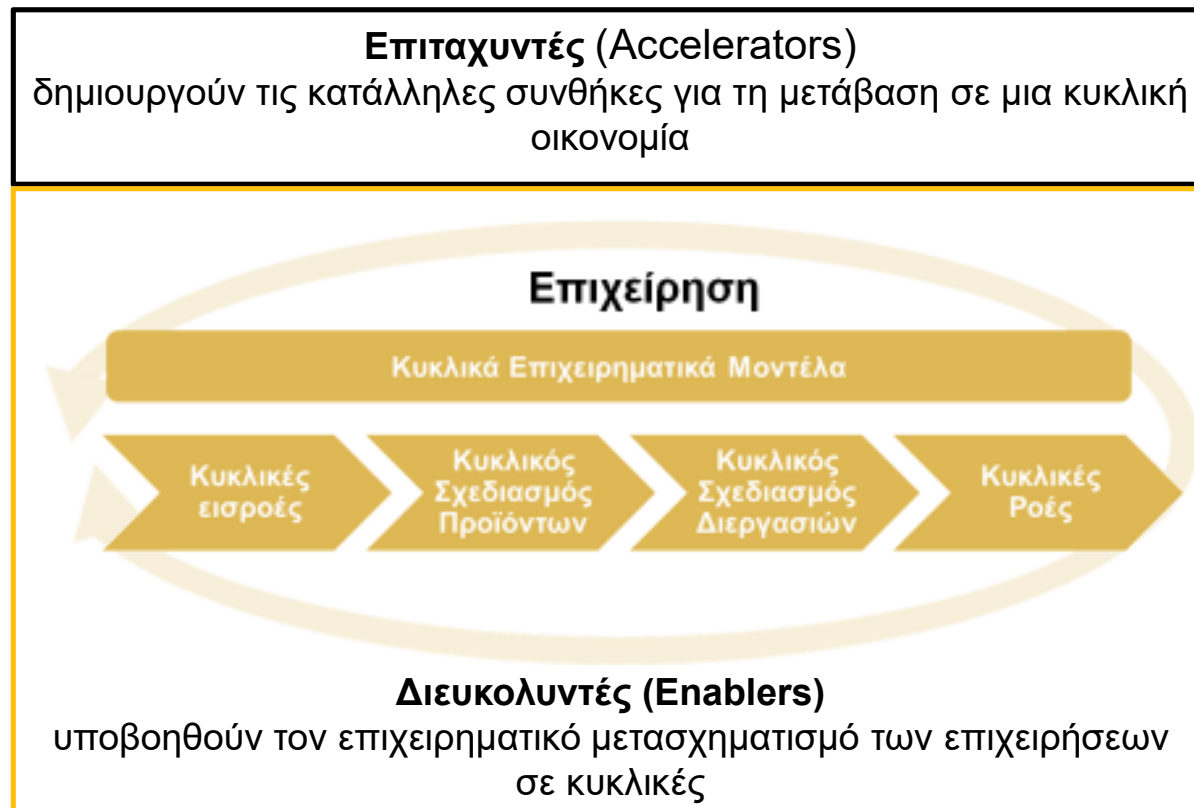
**Επιταχυντές** (Accelerators)
δημιουργούν τις κατάλληλες συνθήκες για τη μετάβαση σε μια κυκλική οικονομία

Επιχείρηση

Κυκλικά Επιχειρηματικά Μοντέλα

Κυκλικές εισροές

Κυκλικός Σχεδιασμός Προϊόντων

Κυκλικός Σχεδιασμός Διεργασιών

Κυκλικές Ροές

**Διευκολυντές (Enablers)**
υποβοηθούν τον επιχειρηματικό μετασχηματισμό των επιχειρήσεων σε κυκλικές